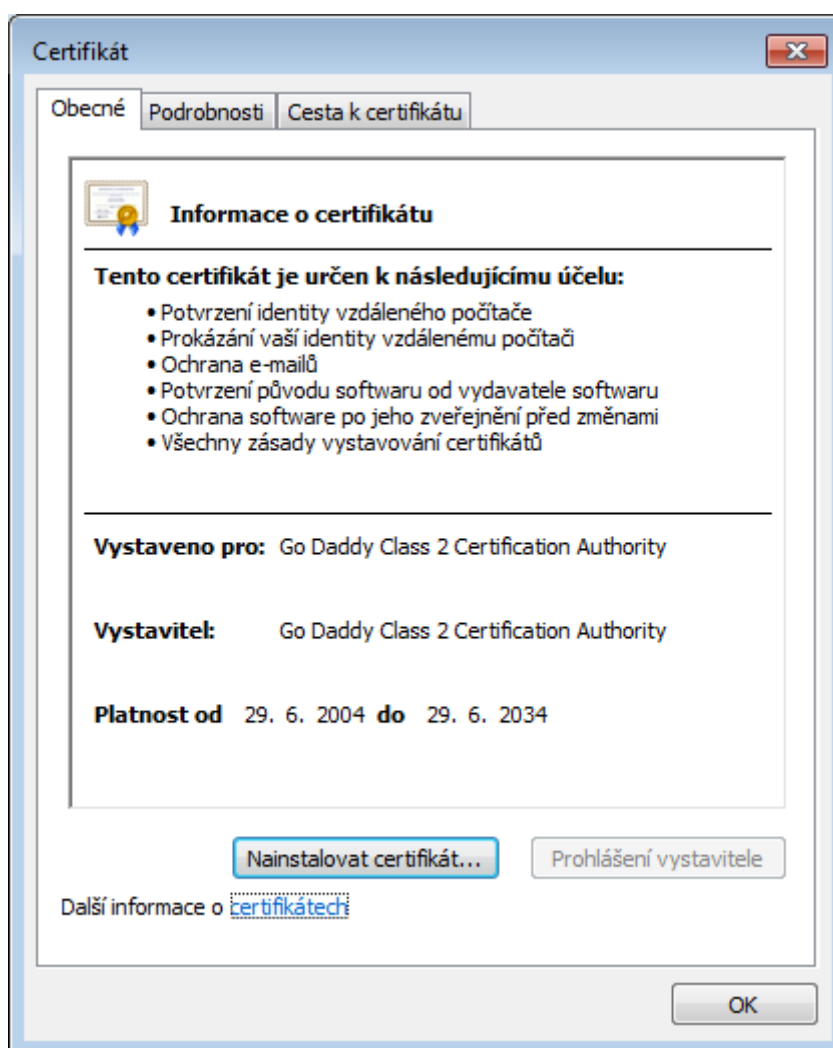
Certifikát

Obecné | Podrobnosti | Cesta k certifikátu

Informace o certifikátu

Tento certifikát je určen k následujícímu účelu:

• Potvrzení identity vzdáleného počítače
• Prokázání vaší identity vzdálenému počítači
• Ochrana e-mailů
• Potvrzení původu softwaru od vydavatele softwaru
• Ochrana software po jeho zveřejnění před změnami
• Všechny zásady vystavování certifikátů

Vystaveno pro: Go Daddy Class 2 Certification Authority

Vystavitel: Go Daddy Class 2 Certification Authority

Platnost od 29. 6. 2004 do 29. 6. 2034

Nainstalovat certifikát... | Prohlášení vystavitele

Další informace o certifikátech

OK